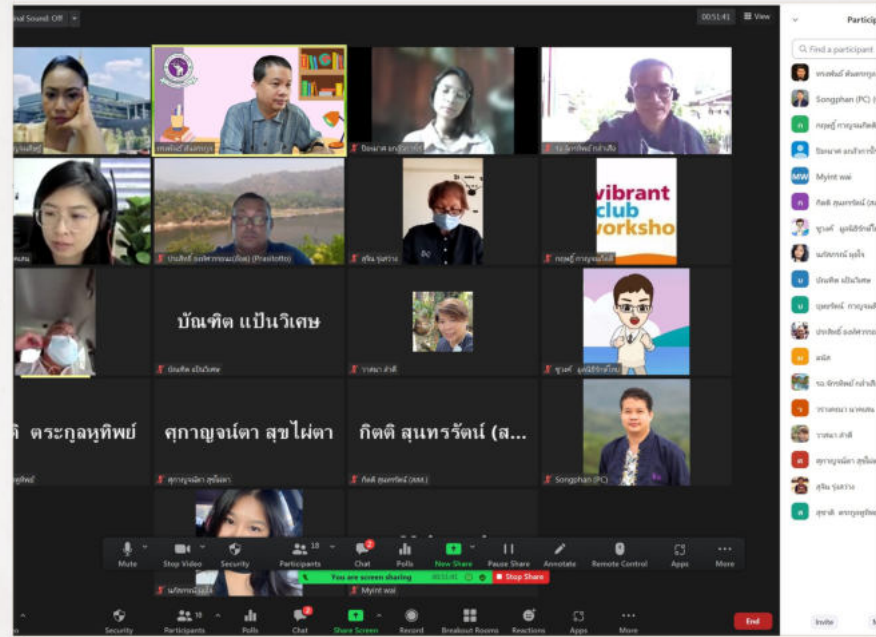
inal Sound: Off

00:51:41 View

Particip

Find a participant

vibrant club worksho

บัณฑิต แป้นวิเศษ

ตระกูลหุทิพย์

ศุภาญจน์ตา สุขไผ่ตา

กิตติ สุนทรรัตน์ (ส...

Songphan (PC)

Myint wai

Songphan (PC)

Myint wai

บัณฑิต แป้นวิเศษ

Mute

Stop Video

Security

Participants

Chat

Polls

New Share

Pause Share

Annotate

Remote Control

Apps

More

You are screen sharing

Stop Share

Security

Participants

Polls

Chat

Share Screen

Record

Breakout Rooms

Reactions

Apps

More

End

Invite